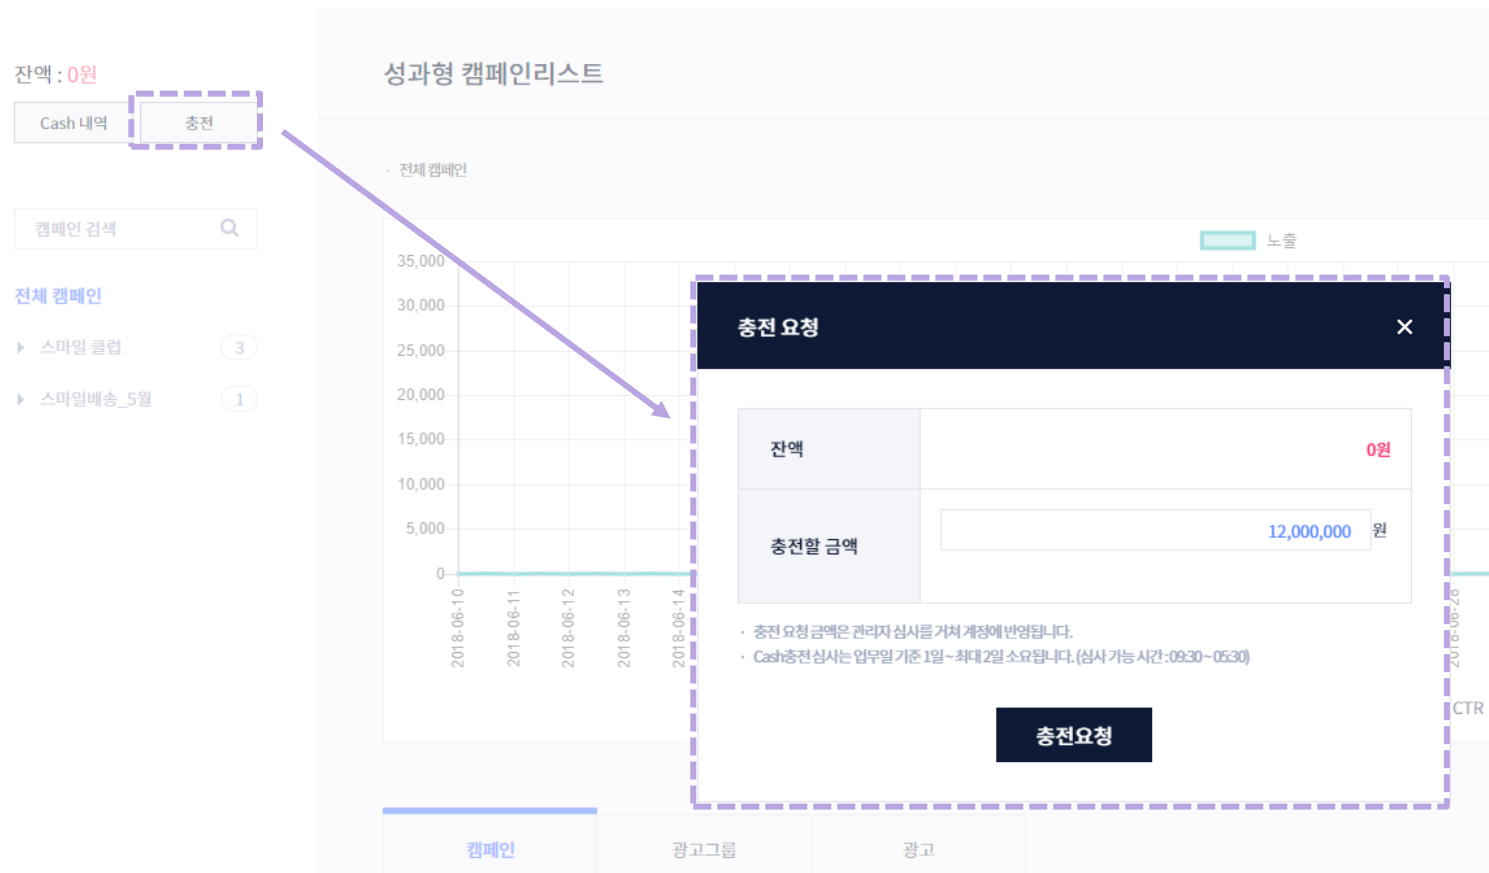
잔액 : 0원

Cash 내역 | 충전

캠페인 검색

전체 캠페인

스마일 클럽 3

스마일배송_5월 1

성과형 캠페인리스트

· 전체 캠페인

노출

35,000
30,000
25,000
20,000
15,000
10,000
5,000
0

2018-06-10
2018-06-11
2018-06-12
2018-06-13
2018-06-14

CTR

충전 요청

| 잔액 | 0원 |
|---|---|
| 충전할 금액 | 12,000,000 원 |

· 충전 요청 금액은 관리자 심사를 거쳐 계정에 반영됩니다.
· Cash충전심사는 업무일 기준 1일~최대2일 소요됩니다. (심사 가능 시간 : 09:30~05:30)

충전요청

캠페인 | 광고그룹 | 광고